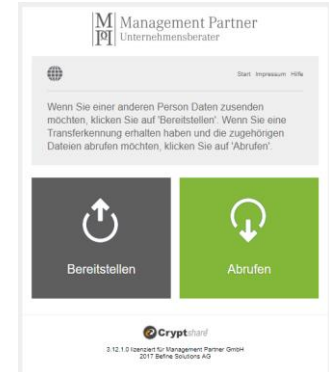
MP Management Partner
Unternehmensberater

Start Impressum Hilfe

Wenn Sie einer anderen Person Daten zusenden möchten, klicken Sie auf 'Bereitstellen'. Wenn Sie eine Transferkennung erhalten haben und die zugehörigen Dateien abrufen möchten, klicken Sie auf 'Abrufen'.

Bereitstellen

Abrufen

Cryptshare

3.12.1.0 lizenziert für Management Partner GmbH
2017 Befine Solutions AG